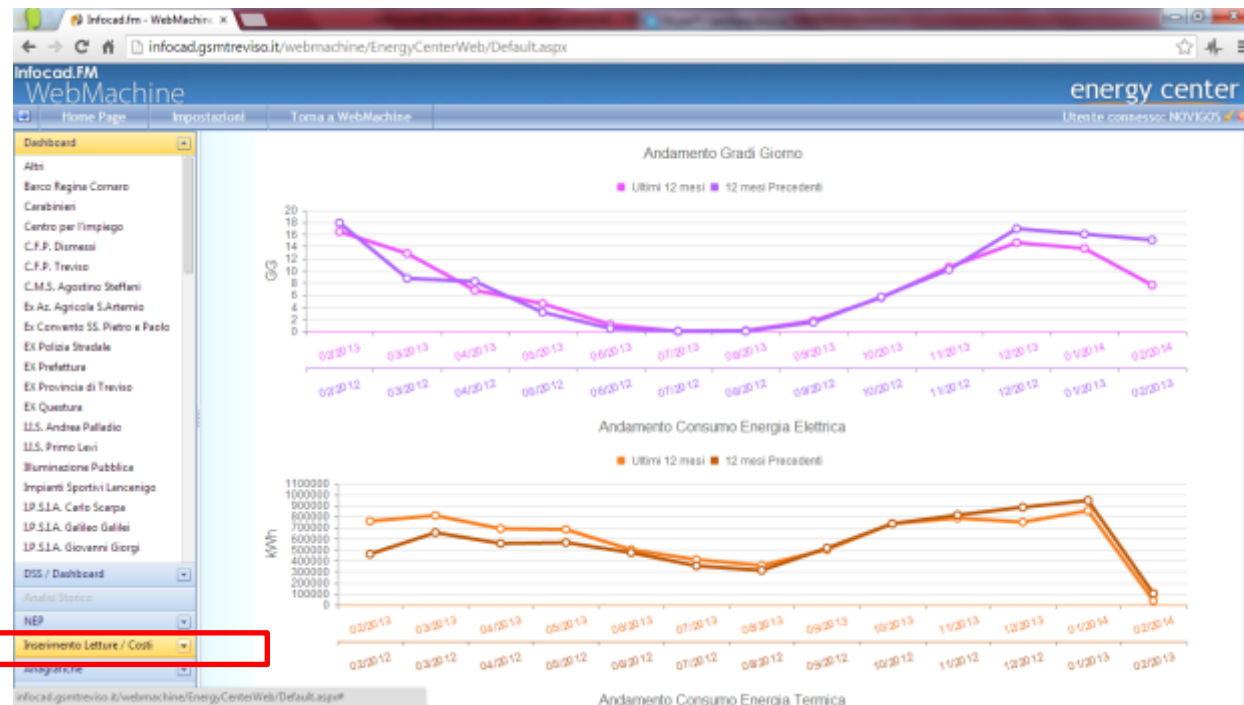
Infocad.fm - WebMachin ×

infocad.gsmtreviso.it/webmachine/EnergyCenterWeb/Default.aspx

Infocad.FM
WebMachine

energy center

Home Page | Impostazioni | Torna a WebMachine

Utente connesso: NOVIGOS

Dashboard
Altri
Barco Regina Cornaro
Carabinieri
Centro per l'impiego
C.F.P. Dismessi
C.F.P. Treviso
C.M.S. Agostino Steffani
Ex Az. Agricola S.Artemio
Ex Convento SS. Pietro e Paolo
EX Polizia Stradale
EX Prefettura
EX Provincia di Treviso
EX Questura
I.I.S. Andrea Palladio
I.I.S. Primo Levi
Illuminazione Pubblica
Impianti Sportivi Lancenigo
I.P.S.I.A. Carlo Scarpa
I.P.S.I.A. Galileo Galilei
I.P.S.I.A. Giovanni Giorgi
DSS / Dashboard
Analisi Storico
NEP
Inserimento Letture / Costi
Anagrafiche

Andamento Gradi Giorno

Ultimi 12 mesi   12 mesi Precedenti

GG

20 18 16 14 12 10 8 6 4 2 0

02/2013 03/2013 04/2013 05/2013 06/2013 07/2013 08/2013 09/2013 10/2013 11/2013 12/2013 01/2014 02/2014

02/2012 03/2012 04/2012 05/2012 06/2012 07/2012 08/2012 09/2012 10/2012 11/2012 12/2012 01/2013 02/2013

Andamento Consumo Energia Elettrica

Ultimi 12 mesi   12 mesi Precedenti

KWh

1100000 1000000 900000 800000 700000 600000 500000 400000 300000 200000 100000 0

02/2013 03/2013 04/2013 05/2013 06/2013 07/2013 08/2013 09/2013 10/2013 11/2013 12/2013 01/2014 02/2014

02/2012 03/2012 04/2012 05/2012 06/2012 07/2012 08/2012 09/2012 10/2012 11/2012 12/2012 01/2013 02/2013

Andamento Consumo Energia Termica

infocad.gsmtreviso.it/webmachine/EnergyCenterWeb/Default.aspx#